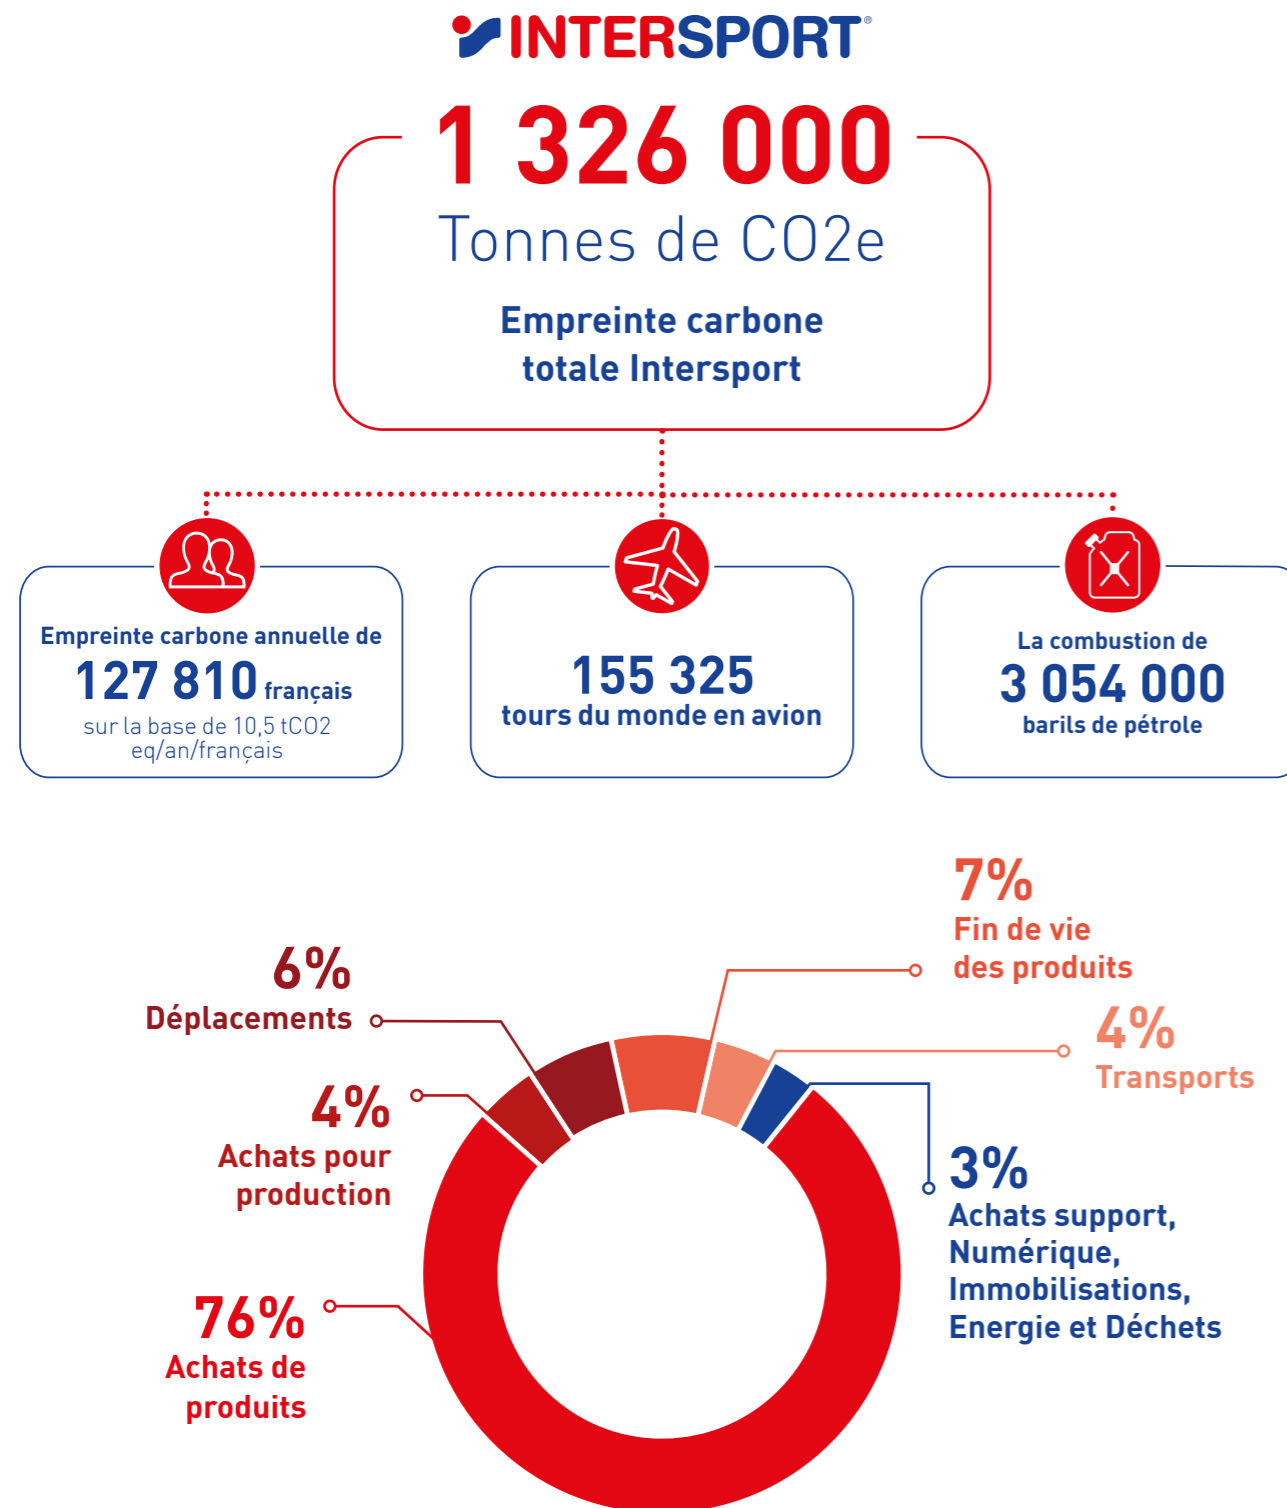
INTERSPORT®

1 326 000
Tonnes de CO2e

Empreinte carbone totale Intersport

Empreinte carbone annuelle de
127 810 français
sur la base de 10,5 tCO2 eq/an/français

155 325
tours du monde en avion

La combustion de
3 054 000
barils de pétrole

7%
Fin de vie des produits

6%
Déplacements

4%
Transports

4%
Achats pour production

3%
Achats support, Numérique, Immobilisations, Energie et Déchets

76%
Achats de produits